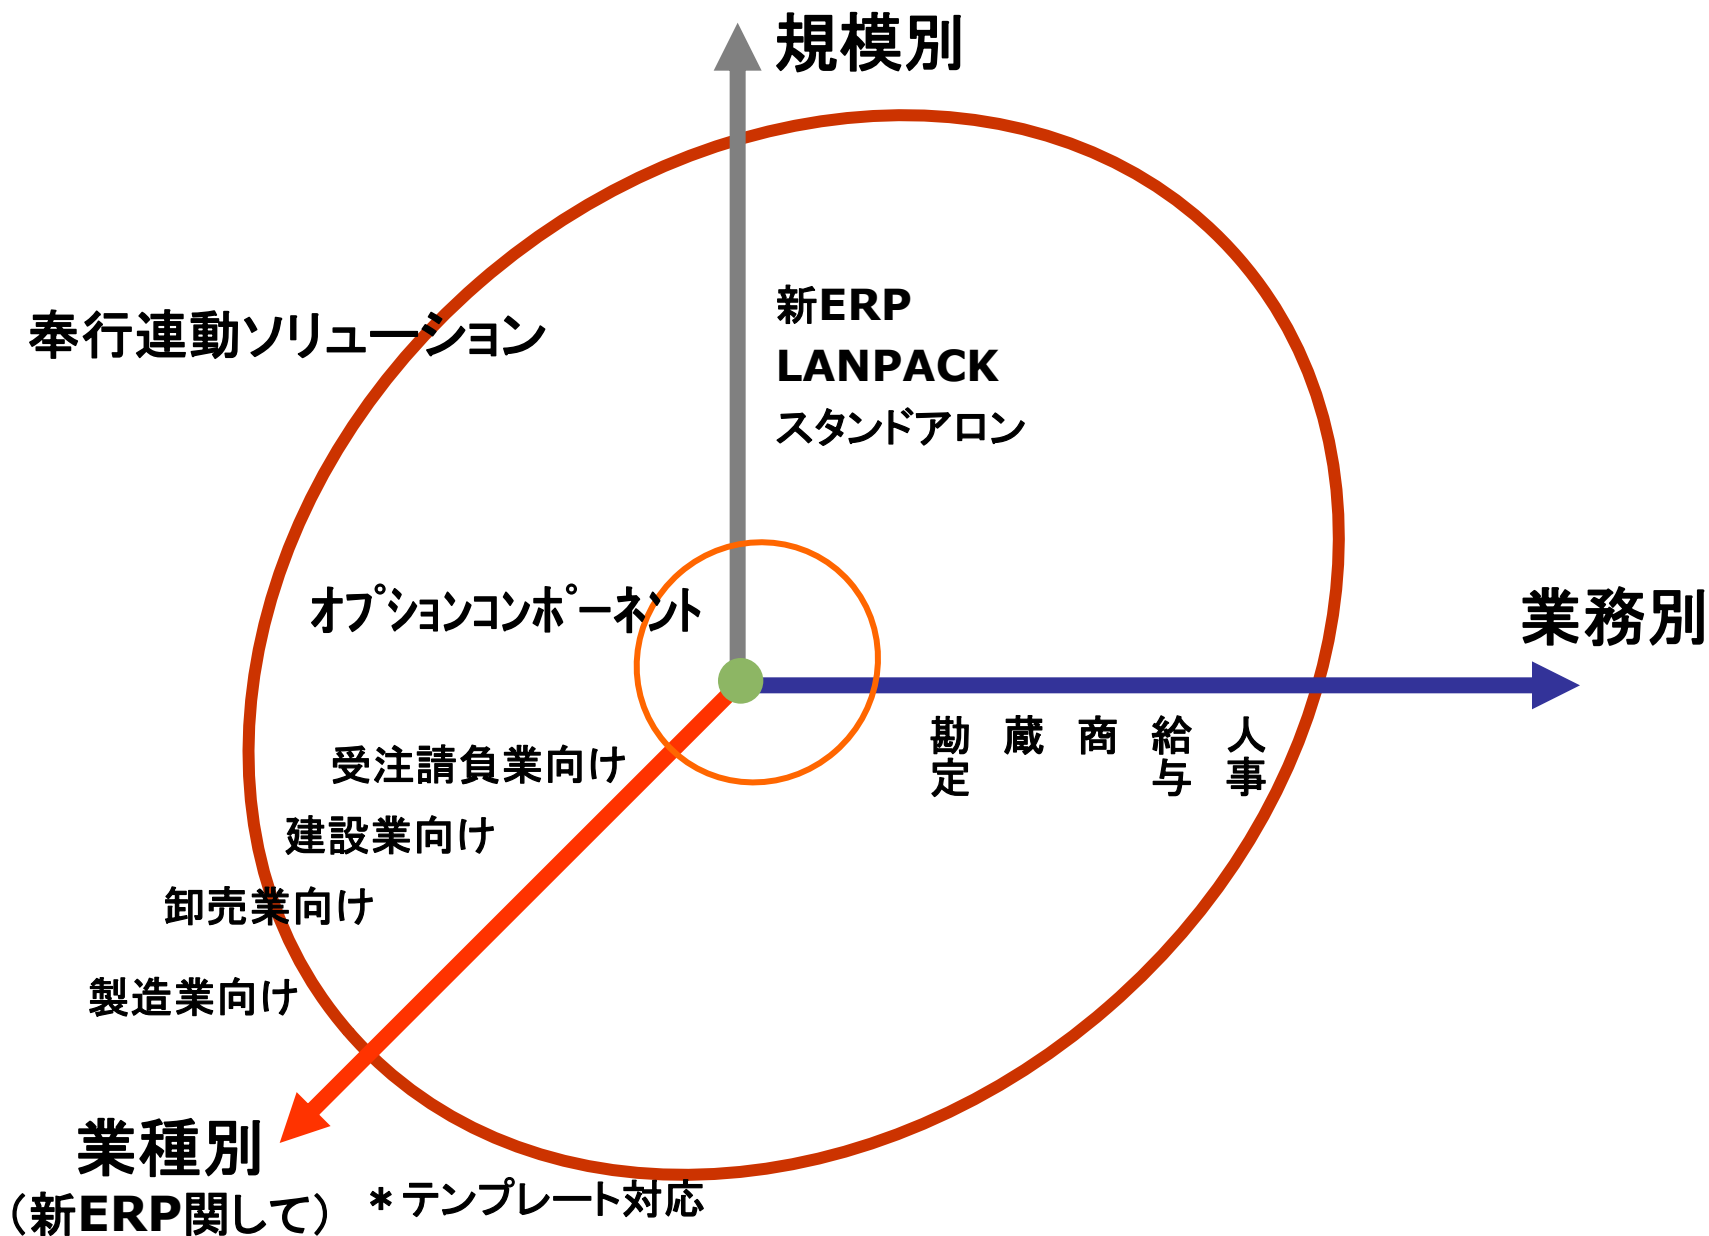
規模別

新ERP
LANPACK
スタンドアロン

奉行連動ソリューション

オプションコンポーネント

業務別

勘定 蔵 商 給与 人事

受注請負業向け
建設業向け
卸売業向け
製造業向け

業種別
（新ERP関して）

＊テンプレート対応